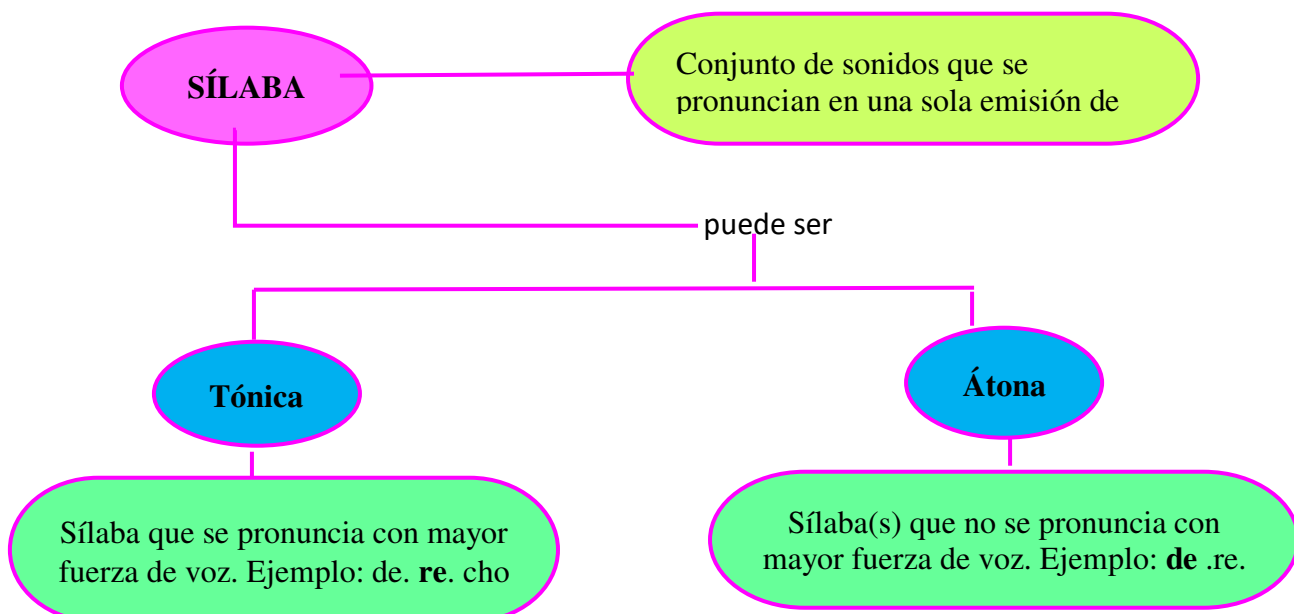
SÍLABA

Conjunto de sonidos que se pronuncian en una sola emisión de

puede ser

Tónica

Átona

Sílaba que se pronuncia con mayor fuerza de voz. Ejemplo: de. **re**. cho

Sílaba(s) que no se pronuncia con mayor fuerza de voz. Ejemplo: **de** .re.